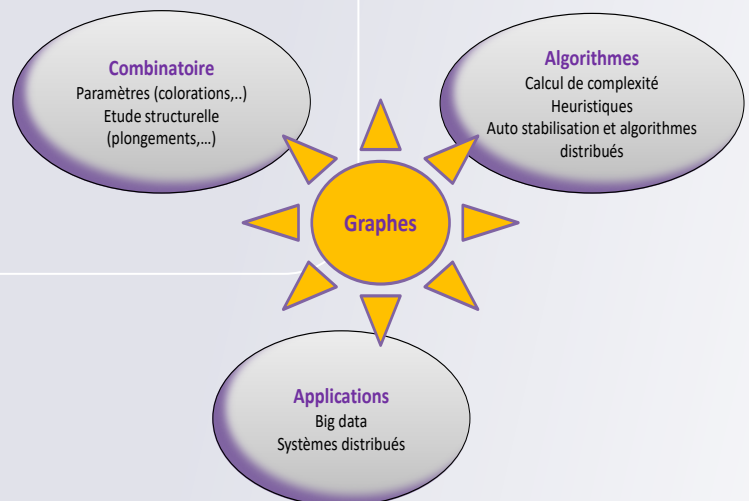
Combinatoire
Paramètres (colorations,..)
Etude structurelle
(plongements,…)

Algorithmes
Calcul de complexité
Heuristiques
Auto stabilisation et algorithmes distribués

Graphes

Applications
Big data
Systèmes distribués